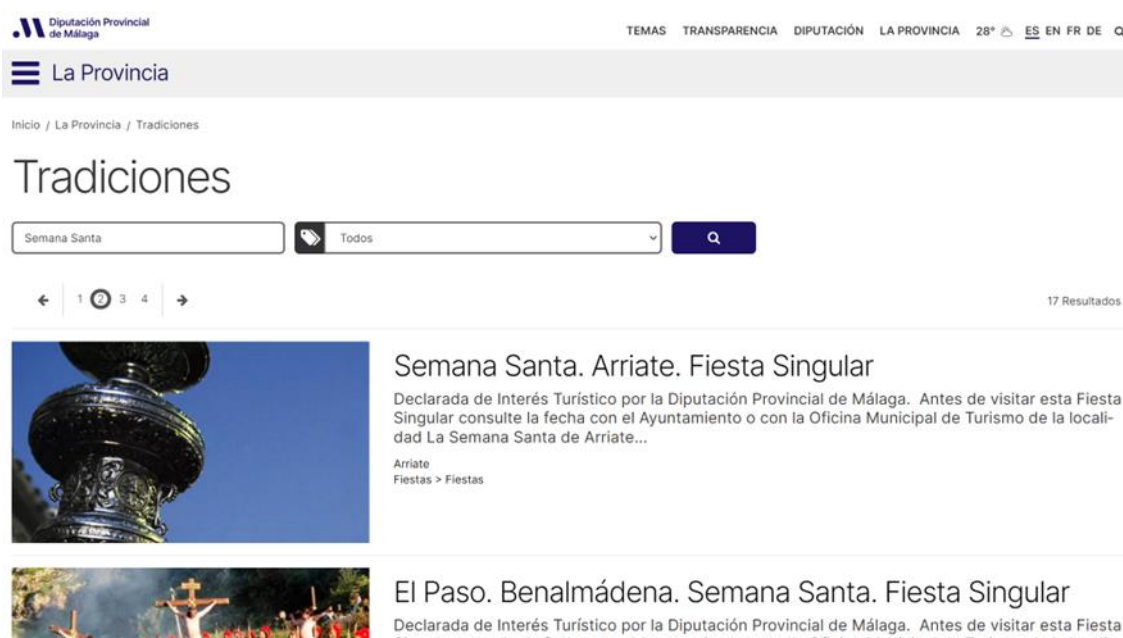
Diputación Provincial de Málaga

TEMAS TRANSPARENCIA DIPUTACIÓN LA PROVINCIA 28° ES EN FR DE

La Provincia

Inicio / La Provincia / Tradiciones

Tradiciones

Semana Santa

Todos

1 2 3 4

17 Resultados

Semana Santa. Arriate. Fiesta Singular

Declarada de Interés Turístico por la Diputación Provincial de Málaga. Antes de visitar esta Fiesta Singular consulte la fecha con el Ayuntamiento o con la Oficina Municipal de Turismo de la localidad La Semana Santa de Arriate...

Arriate
Fiestas > Fiestas

El Paso. Benalmádena. Semana Santa. Fiesta Singular

Declarada de Interés Turístico por la Diputación Provincial de Málaga. Antes de visitar esta Fiesta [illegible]